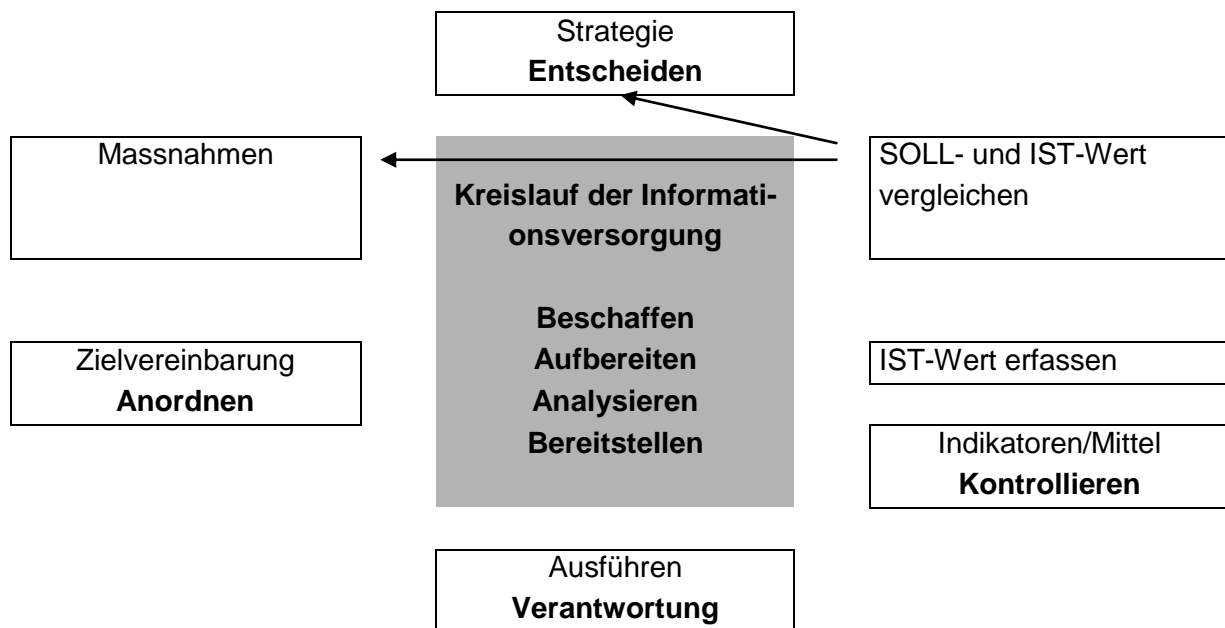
Strategie
**Entscheiden**

Massnahmen

SOLL- und IST-Wert vergleichen

**Kreislauf der Informationsversorgung**

**Beschaffen**
**Aufbereiten**
**Analysieren**
**Bereitstellen**

Zielvereinbarung
**Anordnen**

IST-Wert erfassen

Indikatoren/Mittel
**Kontrollieren**

Ausführen
**Verantwortung**